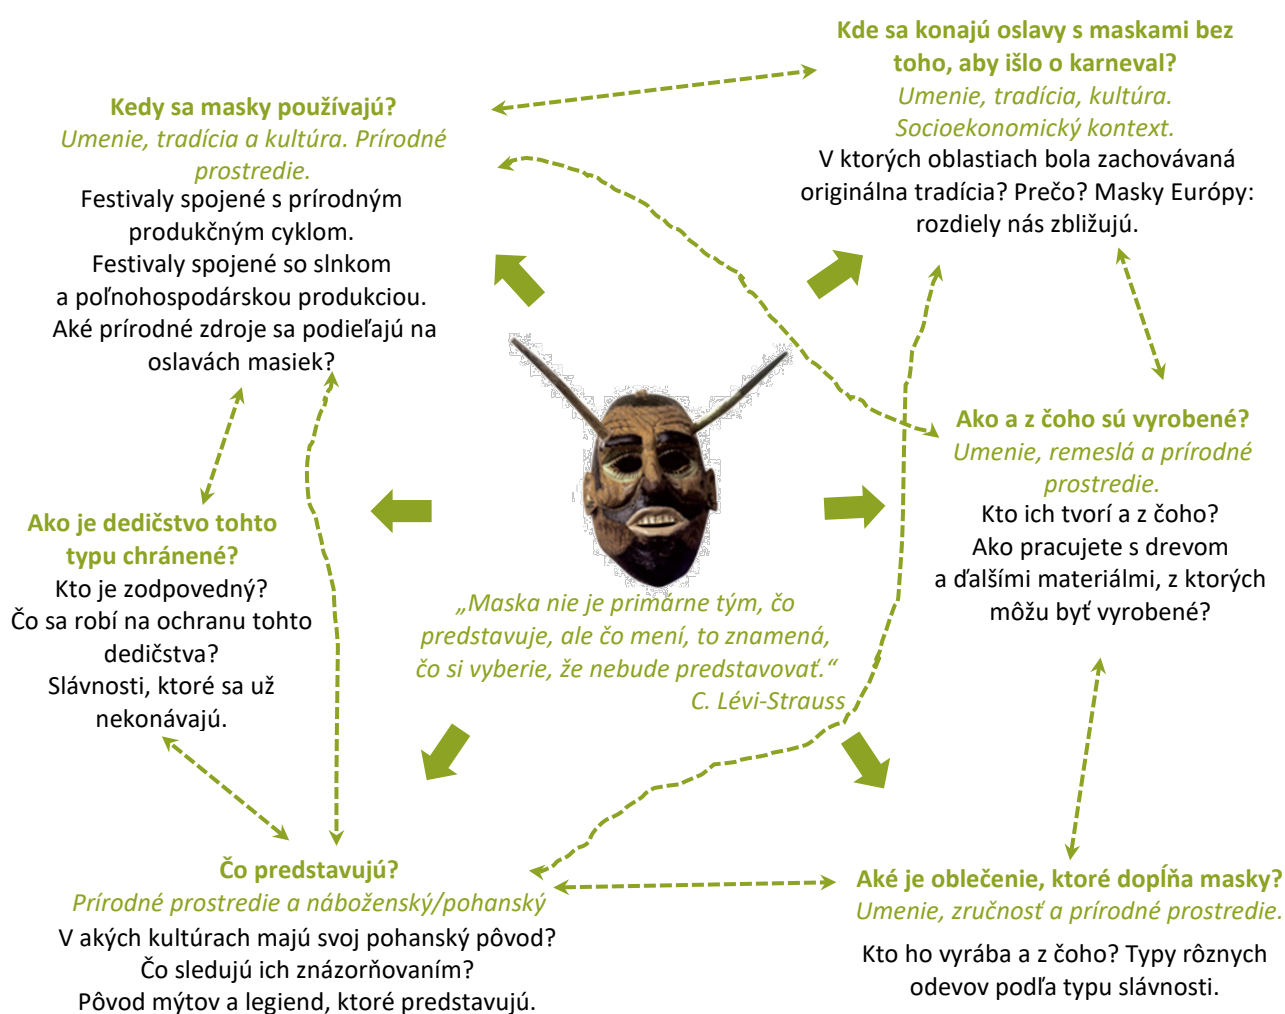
Kedy sa masky používajú?
Umenie, tradícia a kultúra. Prírodné prostredie.
Festivaly spojené s prírodným produkčným cyklom.
Festivaly spojené so slnkom a poľnohospodárskou produkciou.
Aké prírodné zdroje sa podieľajú na oslavách masiek?

Kde sa konajú oslavy s maskami bez toho, aby išlo o karneval?
Umenie, tradícia, kultúra.
Socioekonomický kontext.
V ktorých oblastiach bola zachovávaná originálna tradícia? Prečo? Masky Európy: rozdiely nás zbližujú.

Ako je dedičstvo tohto typu chránené?
Kto je zodpovedný?
Čo sa robí na ochranu tohto dedičstva?
Slávnosti, ktoré sa už nekonávajú.

„Maska nie je primárne tým, čo predstavuje, ale čo mení, to znamená, čo si vyberie, že nebude predstavovať."
C. Lévi-Strauss

Ako a z čoho sú vyrobené?
Umenie, remeslá a prírodné prostredie.
Kto ich tvorí a z čoho?
Ako pracujete s drevom a ďalšími materiálmi, z ktorých môžu byť vyrobené?

Čo predstavujú?
Prírodné prostredie a náboženský/pohanský
V akých kultúrach majú svoj pohanský pôvod?
Čo sledujú ich znázorňovaním?
Pôvod mýtov a legiend, ktoré predstavujú.

Aké je oblečenie, ktoré dopĺňa masky?
Umenie, zručnosť a prírodné prostredie.
Kto ho vyrába a z čoho? Typy rôznych odevov podľa typu slávnosti.